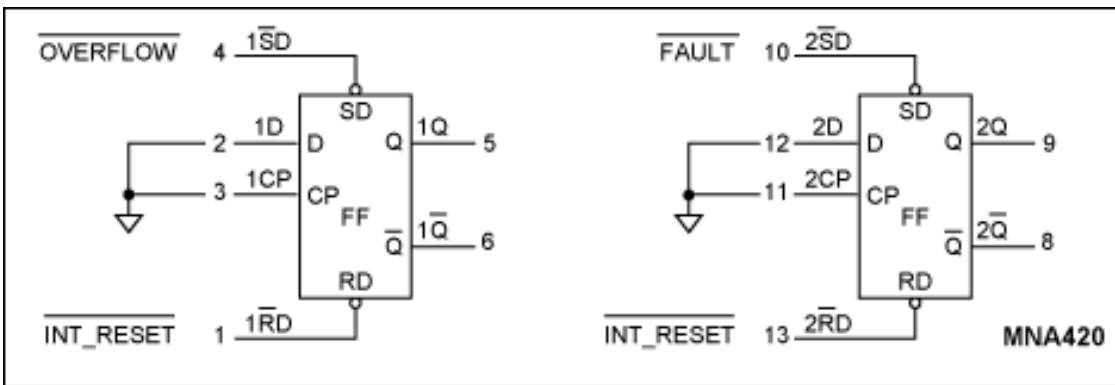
$\overline{\text{OVERFLOW}}$ 4 $1\overline{\text{SD}}$
SD
2 1D D Q 1Q 5
3 1CP CP
FF
$\overline{\text{Q}}$ $1\overline{\text{Q}}$ 6
RD
$\overline{\text{INT\_RESET}}$ 1 $1\overline{\text{RD}}$

$\overline{\text{FAULT}}$ 10 $2\overline{\text{SD}}$
SD
12 2D D Q 2Q 9
11 2CP CP
FF
$\overline{\text{Q}}$ $2\overline{\text{Q}}$ 8
RD
$\overline{\text{INT\_RESET}}$ 13 $2\overline{\text{RD}}$

MNA420